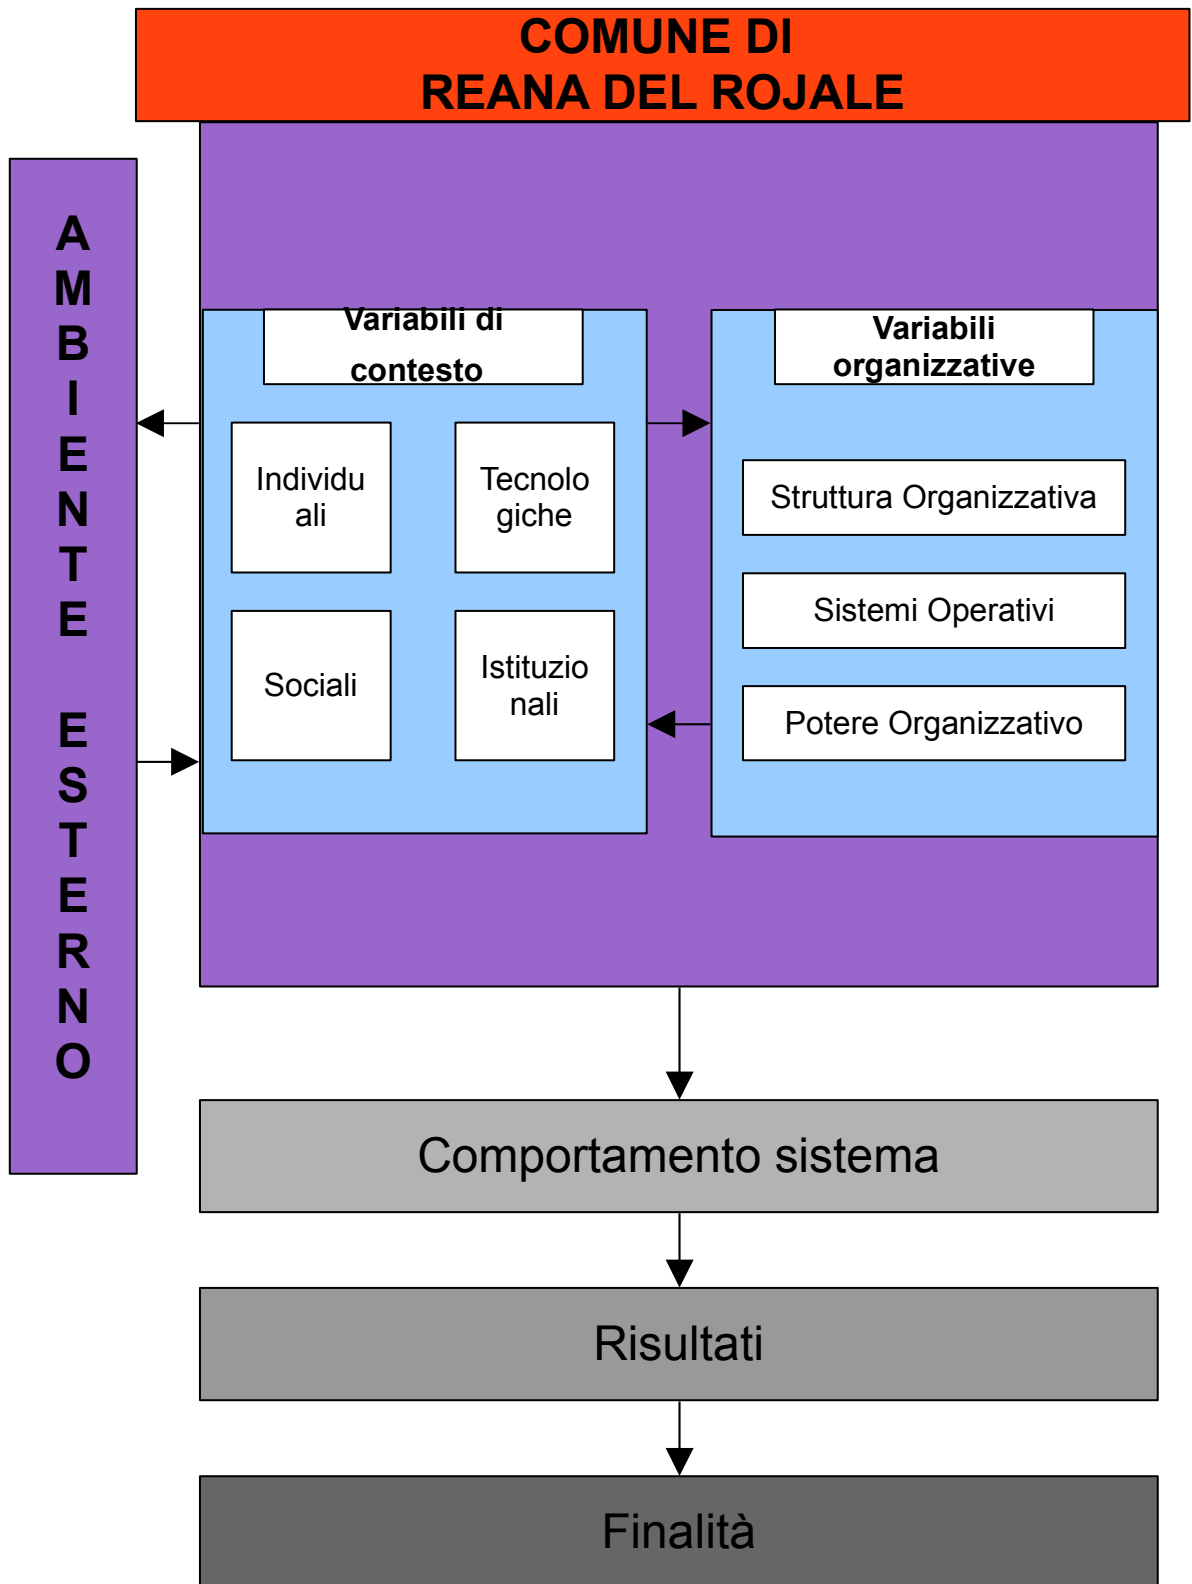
COMUNE DI
REANA DEL ROJALE

AMBIENTE ESTERNO

Variabili di contesto

Individuali

Tecnologiche

Sociali

Istituzionali

Variabili organizzative

Struttura Organizzativa

Sistemi Operativi

Potere Organizzativo

Comportamento sistema

Risultati

Finalità